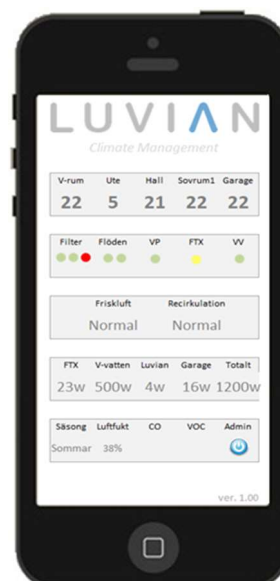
LUVIAN
Climate Management

| V-rum | Ute | Hall | Sovrum1 | Garage |
|---|---|---|---|---|
| 22 | 5 | 21 | 22 | 22 |

Filter Flöden VP FTX VV

Friskluft Recirkulation
Normal Normal

| FTX | V-vatten | Luvian | Garage | Totalt |
|---|---|---|---|---|
| 23w | 500w | 4w | 16w | 1200w |

Säsong Luftfukt CO VOC Admin
Sommar 38%

ver. 1.00